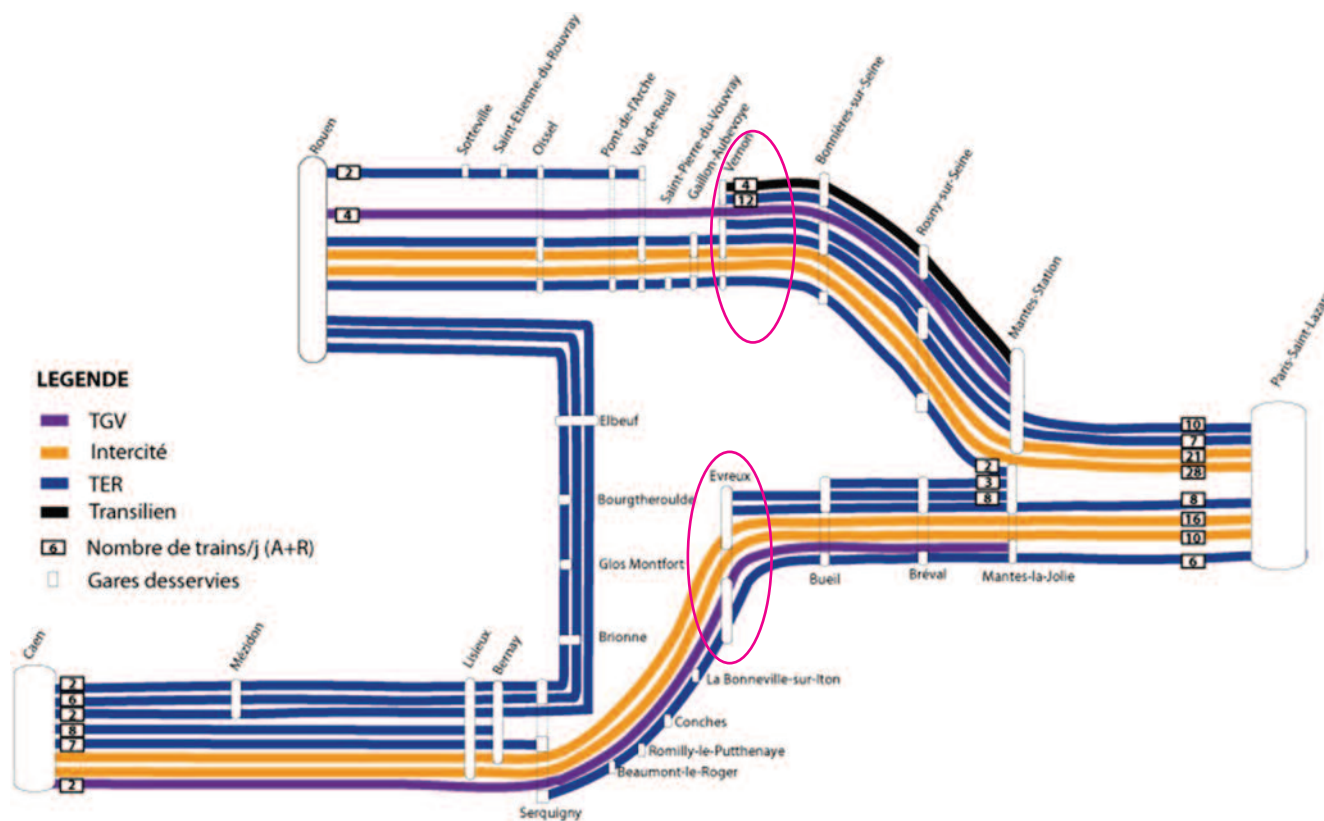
Rouen
Sotteville
Saint-Etienne-du-Rouvray
Oissel
Pont-de-l'Arche
Val-de-Reuil
Saint-Pierre-du-Vouvray
Gaillon-Aubevoye
Vernon
Bonnières-sur-Seine
Rosny-sur-Seine
Mantes-Station
Paris-Saint-Lazar

2
4
4
12

10
7
21
28

LEGENDE
TGV
Intercité
TER
Transilien
6 Nombre de trains/j (A+R)
Gares desservies

Elbeuf
Bourgtheroulde
Glos Montfort
Brionne

Evreux
2
3
8
8
16
10
6
Bueil
Bréval
Mantes-la-Jolie

Caen
Mézidon
Lisieux
Bernay
2
6
2
8
7
2
Serquigny
Beaumont-le-Roger
Romilly-le-Putthenaye
Conches
La Bonneville-sur-Iton